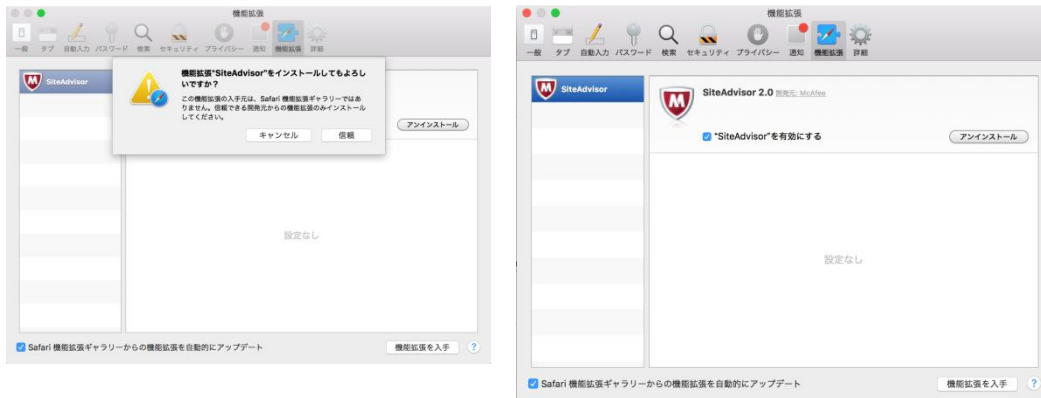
機能拡張

一般 タブ 自動入力 パスワード 検索 セキュリティ プライバシー 通知 機能拡張 詳細

SiteAdvisor

機能拡張"SiteAdvisor"をインストールしてもよろしいですか?

この機能拡張の入手元は、Safari 機能拡張ギャラリーではありません。信頼できる開発元からの機能拡張のみインストールしてください。

キャンセル 信頼

アンインストール

設定なし

Safari 機能拡張ギャラリーからの機能拡張を自動的にアップデート

機能拡張を入手

?

機能拡張

一般 タブ 自動入力 パスワード 検索 セキュリティ プライバシー 通知 機能拡張 詳細

SiteAdvisor

SiteAdvisor 2.0 開発元: McAfee

"SiteAdvisor"を有効にする

アンインストール

設定なし

Safari 機能拡張ギャラリーからの機能拡張を自動的にアップデート

機能拡張を入手

?